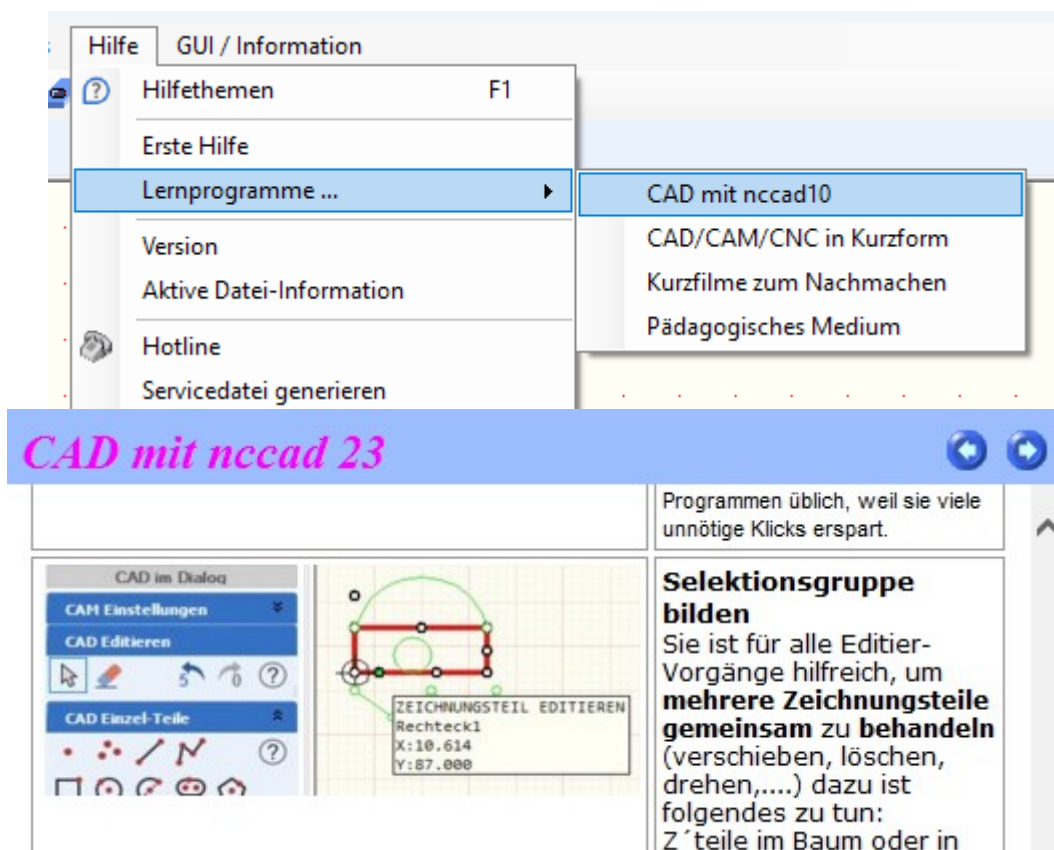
Hilfe GUI / Information

Hilfethemen F1

Erste Hilfe

Lernprogramme ...

Version

Aktive Datei-Information

Hotline

Servicedatei generieren

CAD mit nccad10

CAD/CAM/CNC in Kurzform

Kurzfilme zum Nachmachen

Pädagogisches Medium

CAD mit nccad 23

Programmen üblich, weil sie viele unnötige Klicks erspart.

CAD im Dialog

CAM Einstellungen

CAD Editieren

CAD Einzel-Teile

ZEICHNUNGSTEIL EDITIEREN
Rechteck1
X:10.614
Y:87.000

**Selektionsgruppe bilden**
Sie ist für alle Editier-Vorgänge hilfreich, um **mehrere Zeichnungsteile gemeinsam** zu **behandeln** (verschieben, löschen, drehen,....) dazu ist folgendes zu tun:
Z´teile im Baum oder in